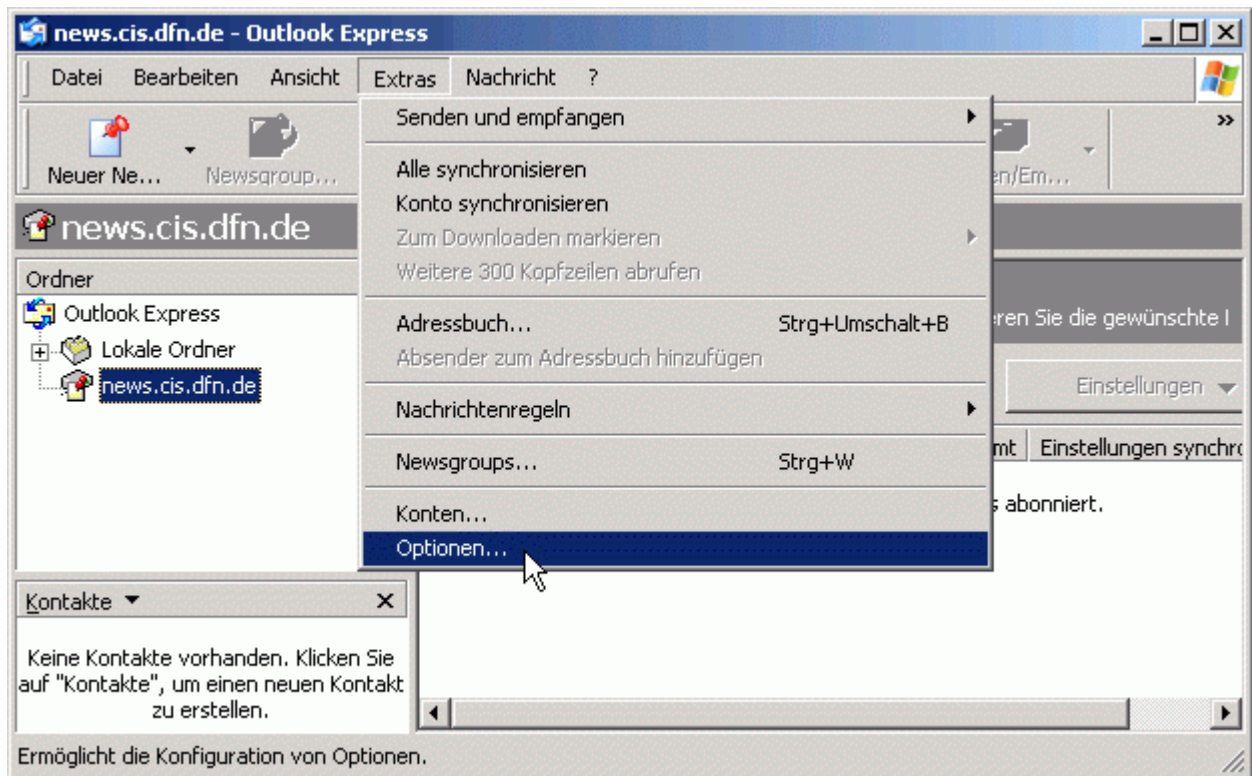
news.cis.dfn.de - Outlook Express

Datei Bearbeiten Ansicht Extras Nachricht ?

Neuer Ne... Newsgroup... en/Em...

news.cis.dfn.de

Ordner

Outlook Express
Lokale Ordner
news.cis.dfn.de

Senden und empfangen
Alle synchronisieren
Konto synchronisieren
Zum Downloaden markieren
Weitere 300 Kopfzeilen abrufen
Adressbuch... Strg+Umschalt+B
Absender zum Adressbuch hinzufügen
Nachrichtenregeln
Newsgroups... Strg+W
Konten...
Optionen...

eren Sie die gewünschte I

Einstellungen

mt Einstellungen synchro

s abonniert.

Kontakte ×

Keine Kontakte vorhanden. Klicken Sie auf "Kontakte", um einen neuen Kontakt zu erstellen.

Ermöglicht die Konfiguration von Optionen.